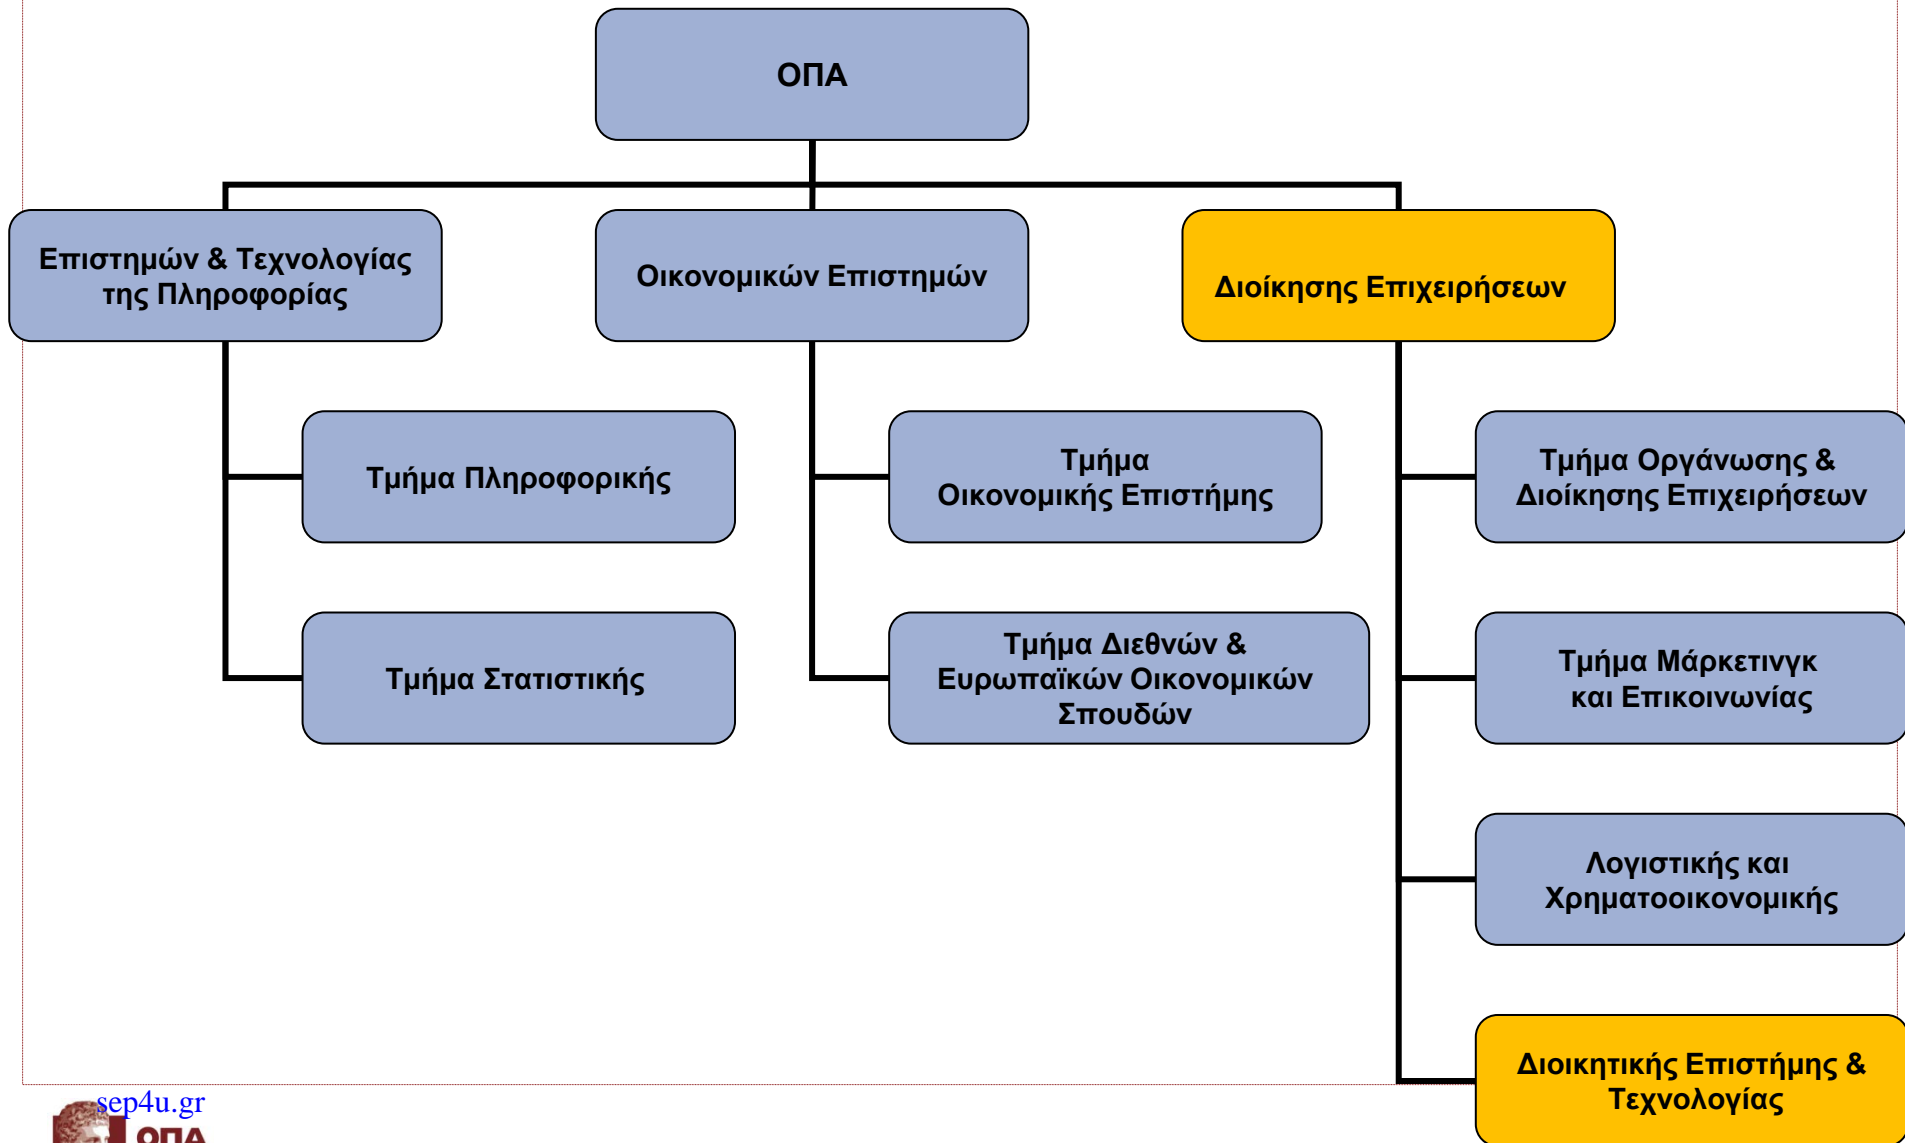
ΟΠΑ

Επιστημών & Τεχνολογίας της Πληροφορίας

Οικονομικών Επιστημών

Διοίκησης Επιχειρήσεων

Τμήμα Πληροφορικής

Τμήμα Στατιστικής

Τμήμα Οικονομικής Επιστήμης

Τμήμα Διεθνών & Ευρωπαϊκών Οικονομικών Σπουδών

Τμήμα Οργάνωσης & Διοίκησης Επιχειρήσεων

Τμήμα Μάρκετινγκ και Επικοινωνίας

Λογιστικής και Χρηματοοικονομικής

Διοικητικής Επιστήμης & Τεχνολογίας

sep4u.gr

ΟΠΑ